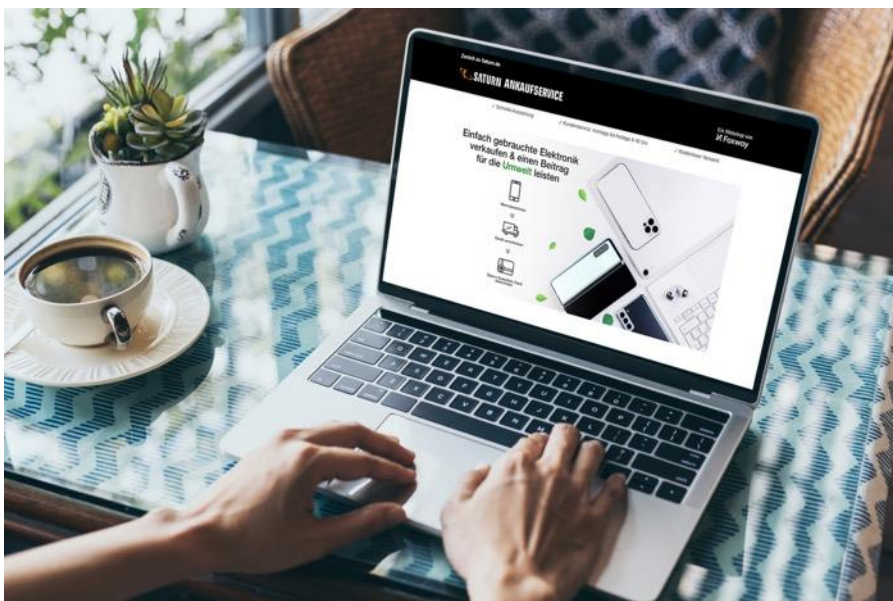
Zurück zu Saturn.de

SATURN ANKAUFSERVICE

Ein Webshop von
Foxway

✓ Schnelle Auszahlung ✓ Kundenservice: montags bis freitags 8-18 Uhr ✓ Kostenloser Versand

Einfach gebrauchte Elektronik verkaufen & einen Beitrag für die Umwelt leisten

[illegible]

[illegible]

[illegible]